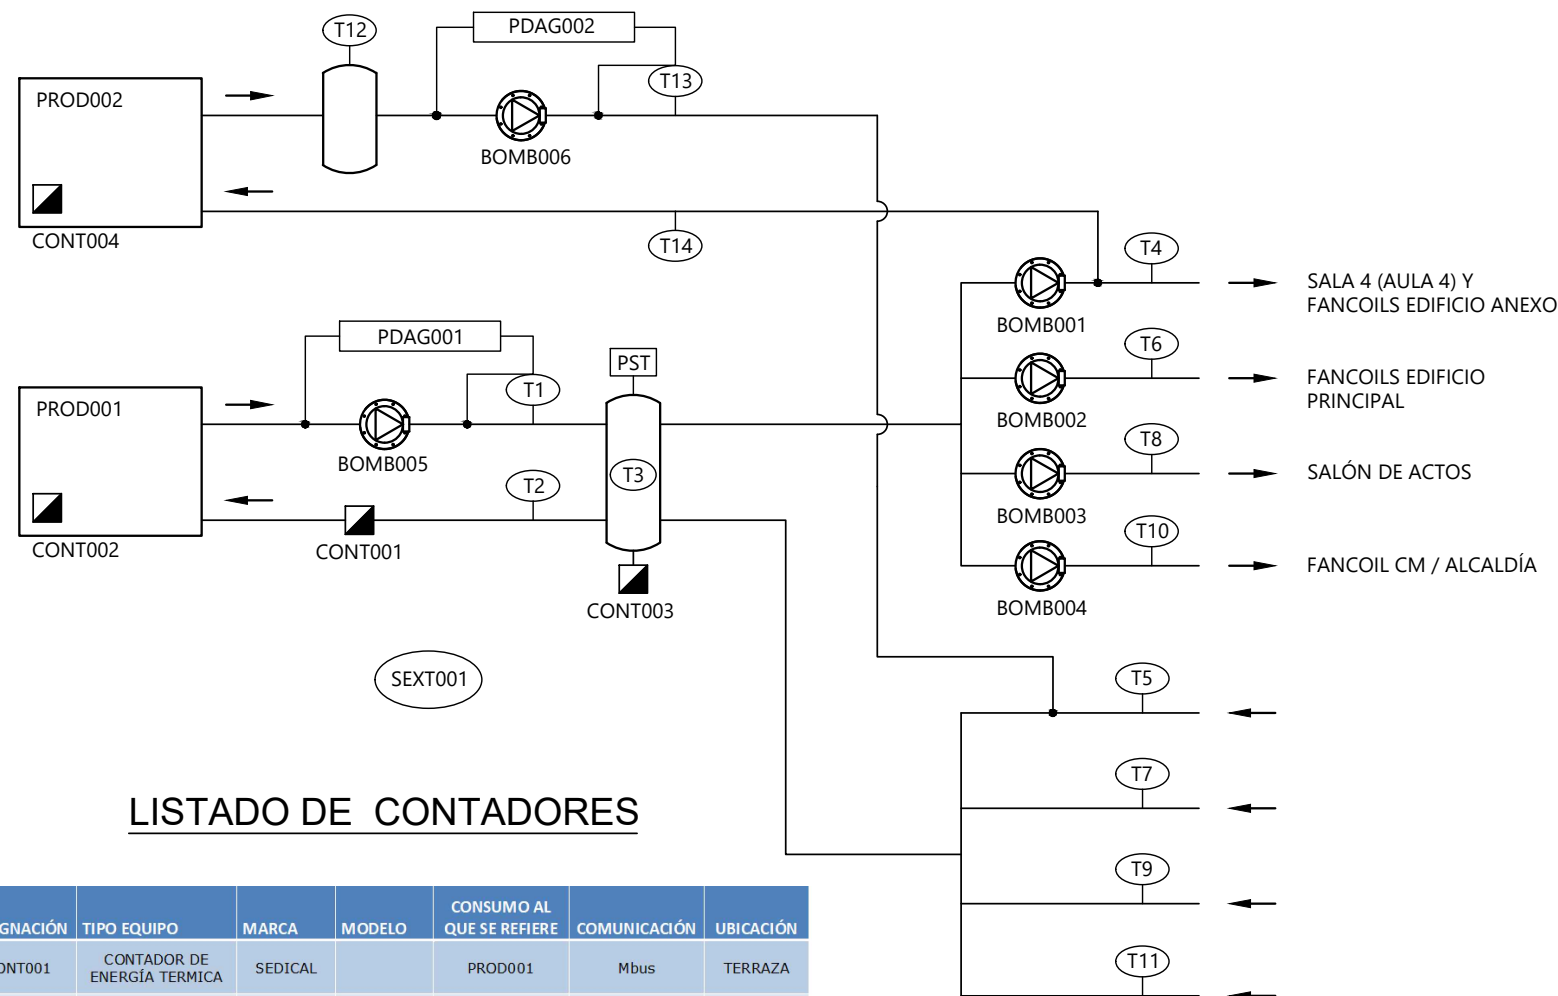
T12

PDAG002

PROD002

T13

BOMB006

CONT004

T14

T4

SALA 4 (AULA 4) Y FANCOILS EDIFICIO ANEXO

BOMB001

T6

PDAG001

PST

FANCOILS EDIFICIO PRINCIPAL

PROD001

T1

BOMB002

T8

BOMB005

T3

SALÓN DE ACTOS

T2

BOMB003

CONT002

CONT001

T10

FANCOIL CM / ALCALDÍA

BOMB004

CONT003

SEXT001

T5

T7

LISTADO DE CONTADORES

T9

T11

| GNACIÓN | TIPO EQUIPO | MARCA | MODELO | CONSUMO AL QUE SE REFIERE | COMUNICACIÓN | UBICACIÓN |
|---|---|---|---|---|---|---|
| NT001 | CONTADOR DE ENERGÍA TERMICA | SEDICAL | | PROD001 | Mbus | TERRAZA |